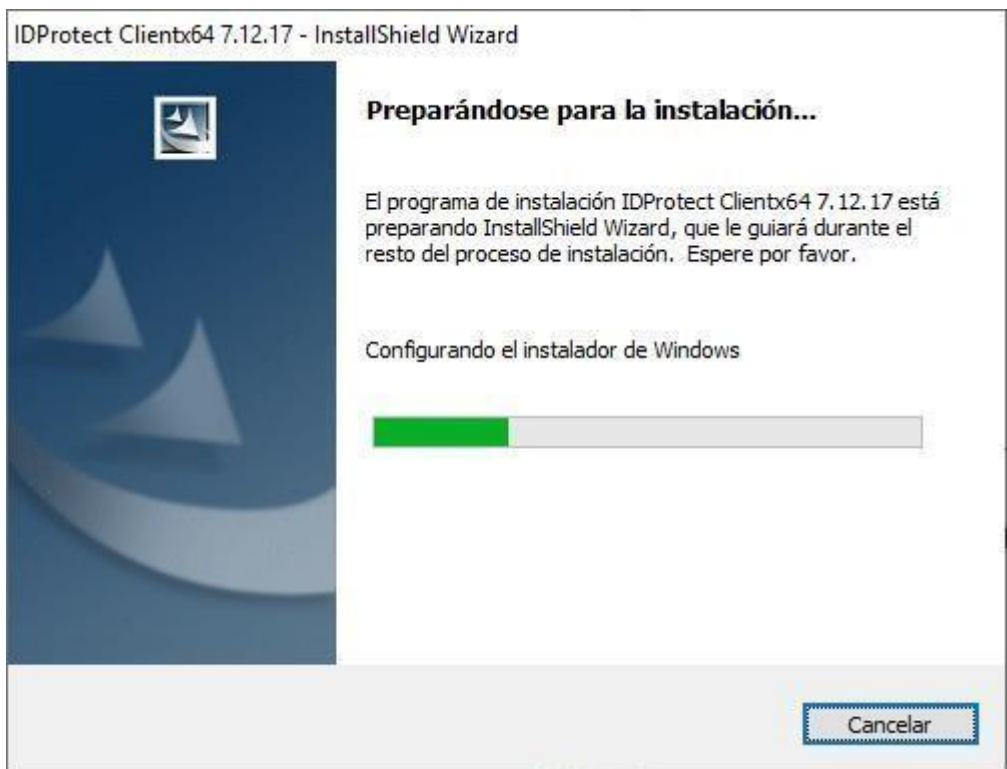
IDProtect Clientx64 7.12.17 - InstallShield Wizard

Preparándose para la instalación...

El programa de instalación IDProtect Clientx64 7.12.17 está preparando InstallShield Wizard, que le guiará durante el resto del proceso de instalación. Espere por favor.

Configurando el instalador de Windows

Cancelar